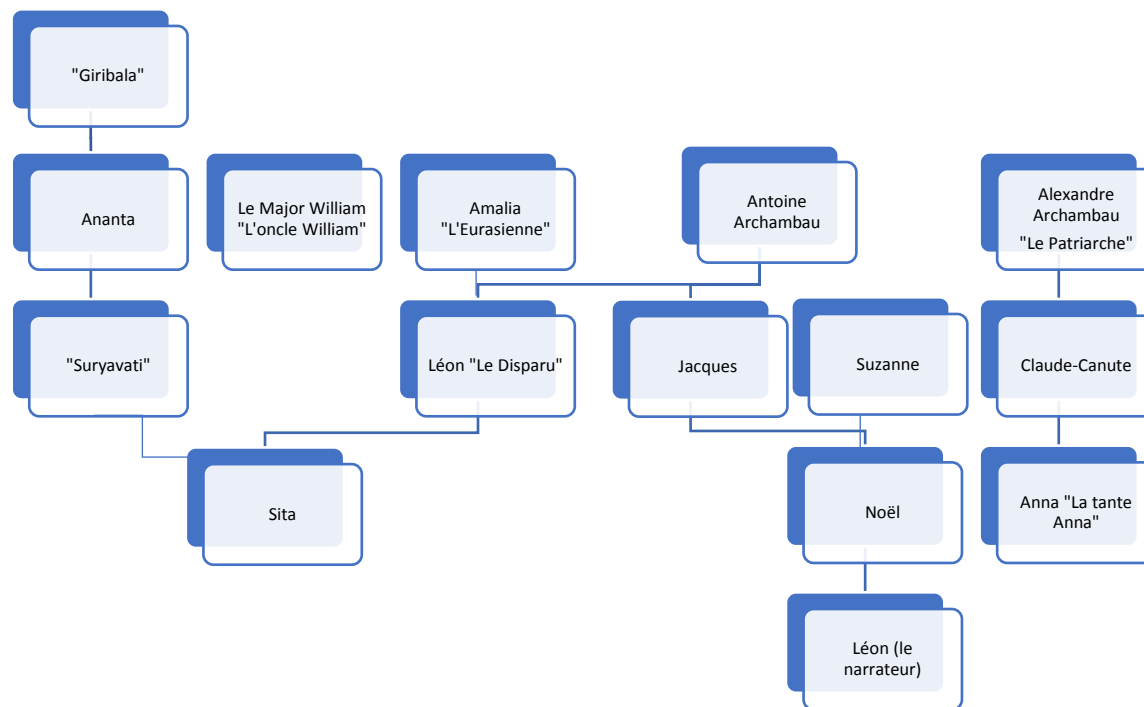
"Giribala"

Ananta

"Suryavati"

Le Major William "L'oncle William"

Amalia "L'Eurasienne"

Antoine Archambau

Alexandre Archambau "Le Patriarche"

Léon "Le Disparu"

Jacques

Suzanne

Claude-Canute

Sita

Noël

Anna "La tante Anna"

Léon (le narrateur)